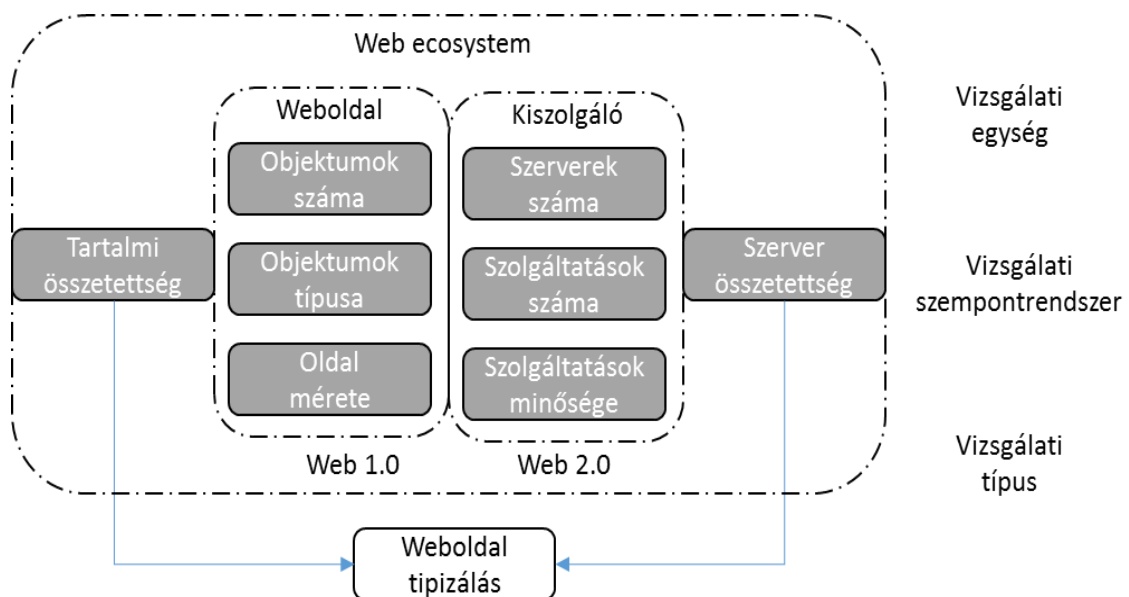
Web ecosystem

Vizsgálati egység

Weboldal

Objektumok száma

Objektumok típusa

Oldal mérete

Kiszolgáló

Szerverek száma

Szolgáltatások száma

Szolgáltatások minősége

Tartalmi összetettség

Szerver összetettség

Vizsgálati szempontrendszer

Web 1.0

Web 2.0

Vizsgálati típus

Weboldal tipizálás